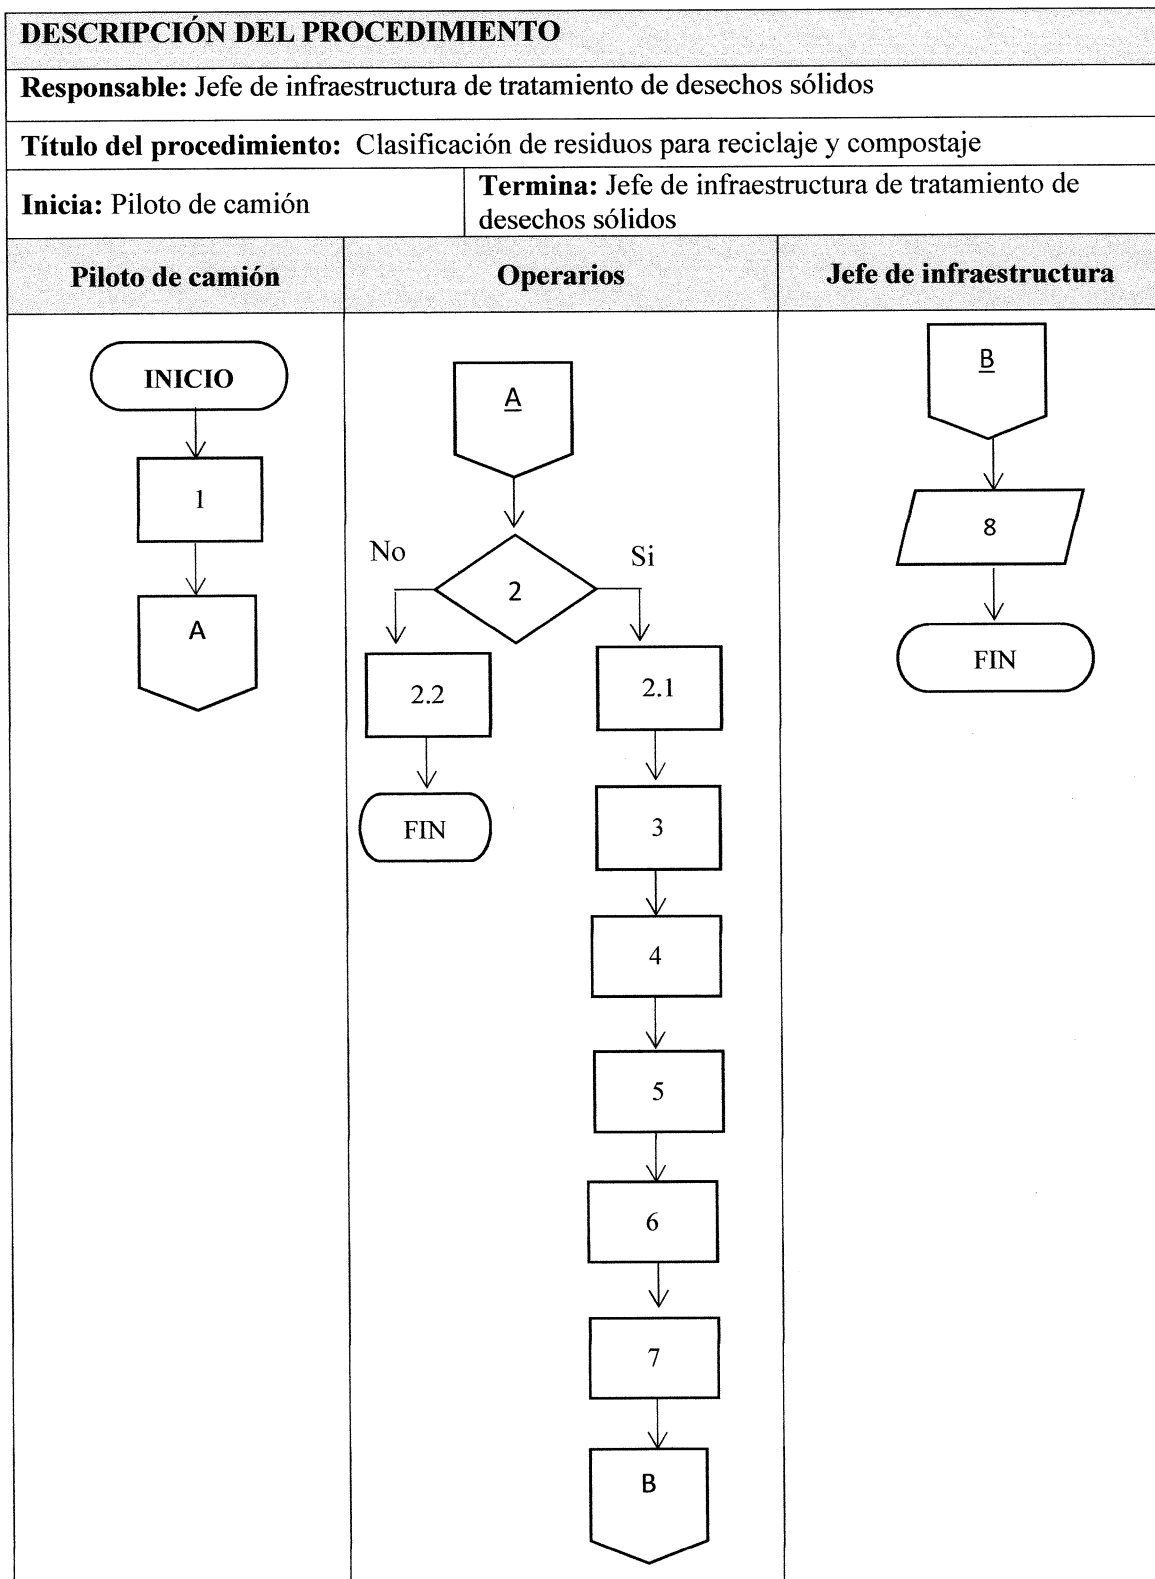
DESCRIPCIÓN DEL PROCEDIMIENTO

Responsable: Jefe de infraestructura de tratamiento de desechos sólidos

Título del procedimiento: Clasificación de residuos para reciclaje y compostaje

Inicia: Piloto de camión

Termina: Jefe de infraestructura de tratamiento de desechos sólidos

Piloto de camión

INICIO

1

A

Operarios

A

No

2

Si

2.2

FIN

2.1

3

4

5

6

7

B

Jefe de infraestructura

B

8

FIN